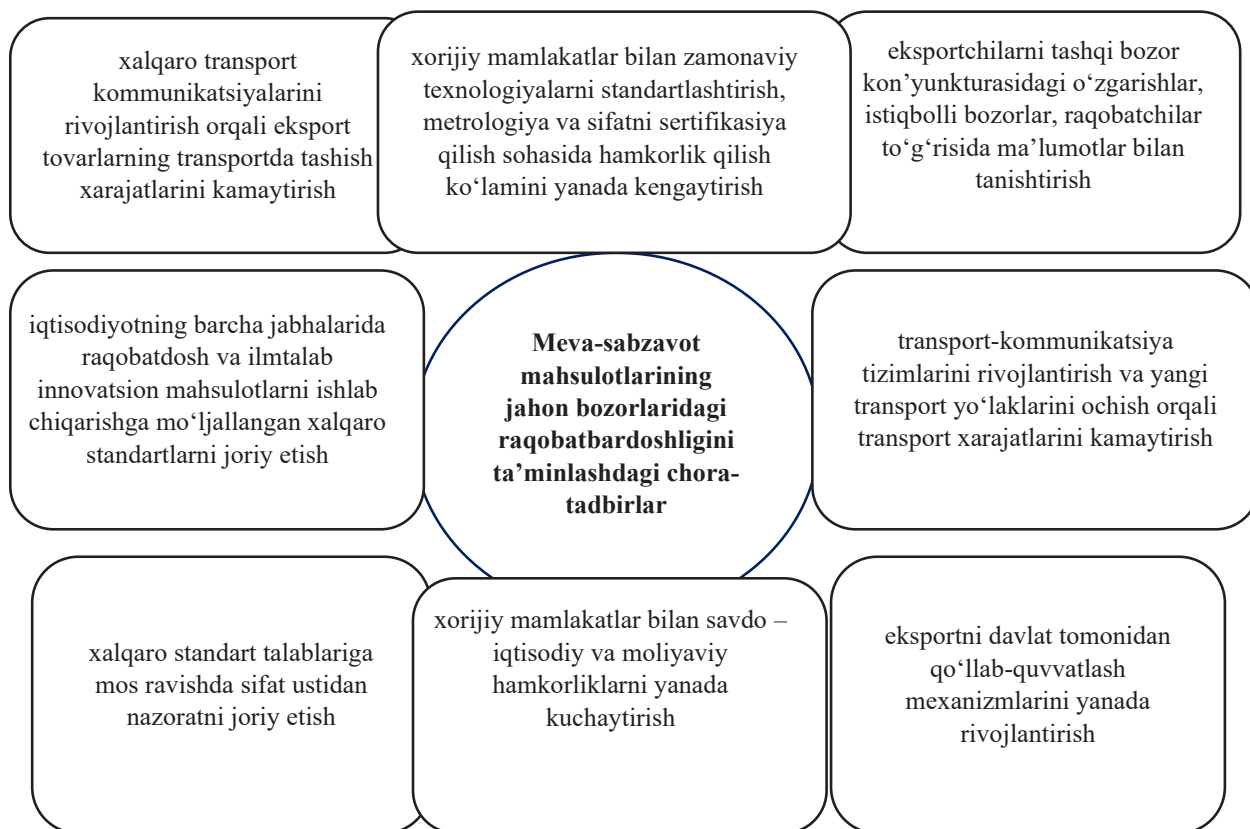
xalqaro transport kommunikatsiyalarini rivojlantirish orqali eksport tovarlarning transportda tashish xarajatlarini kamaytirish

xorijiy mamlakatlar bilan zamonaviy texnologiyalarni standartlashtirish, metrologiya va sifatni sertifikasiya qilish sohasida hamkorlik qilish ko‘lamini yanada kengaytirish

eksportchilarni tashqi bozor kon’yunkturasidagi o‘zgarishlar, istiqbolli bozorlar, raqobatchilar to‘g‘risida ma’lumotlar bilan tanishtirish

iqtisodiyotning barcha jabhalarida raqobatdosh va ilmtalab innovatsion mahsulotlarni ishlab chiqarishga mo‘ljallangan xalqaro standartlarni joriy etish

**Meva-sabzavot mahsulotlarining jahon bozorlaridagi raqobatbardoshligini ta’minlashdagi chora-tadbirlar**

transport-kommunikatsiya tizimlarini rivojlantirish va yangi transport yo‘laklarini ochish orqali transport xarajatlarini kamaytirish

xalqaro standart talablariga mos ravishda sifat ustidan nazoratni joriy etish

xorijiy mamlakatlar bilan savdo – iqtisodiy va moliyaviy hamkorliklarni yanada kuchaytirish

eksportni davlat tomonidan qo‘llab-quvvatlash mexanizmlarini yanada rivojlantirish